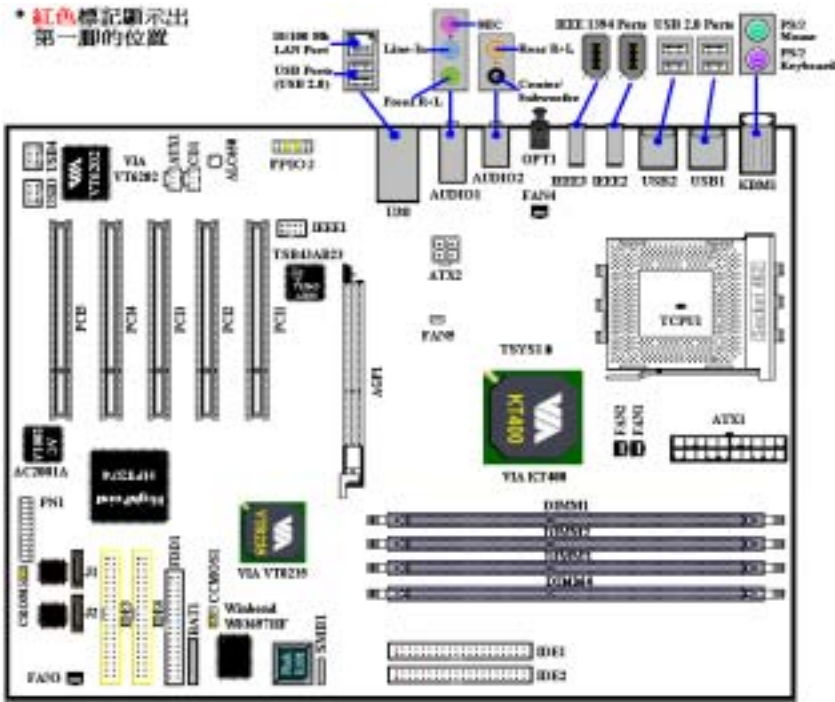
* 紅色標記顯示出第一腳的位置

10/100 Mb LAN Port
USB Ports (USB 2.0)
Line-In
MIC
Rear R+L
Front R+L
Center/ Subwoofer
IEEE 1394 Ports
USB 2.0 Ports
PS/2 Mouse
PS/2 Keyboard

USB4
USB3
VIA VT6202
ATX3
CD1
ALC650
FPIO-2
U38
AUDIO1
AUDIO2
OPT1
IEEE3
IEEE2
USB2
USB1
KBMS1
FAN4
IEEE1
TSB43AB23
ATX2
FAN5
TSYS1
TCPU1
PCI5
PCI4
PCI3
PCI2
PCI1
AGP1
KT400
VIA KT400
FAN2
FAN1
ATX1
AC2001A
FN1
DIMM1
DIMM2
DIMM3
DIMM4
VIA VT8235
J1
J2
CR500
CCMOS1
FDD1
IDE3
IDE4
BAT1
Winbond W83697HF
SMB1
IDE1
IDE2
FAN3